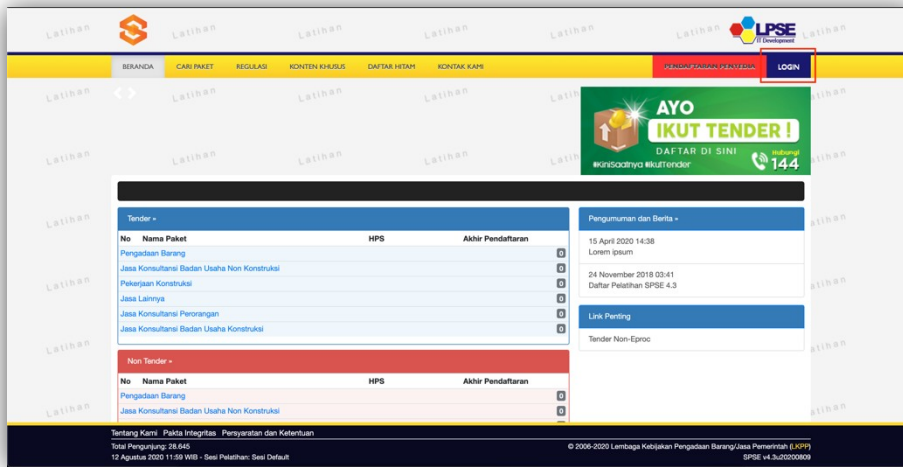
Latihan Latihan Latihan Latihan Latihan Latihan Latihan

LPSE
IT Development

BERANDA | CARI PAKET | REGULASI | KONTEN KHUSUS | DAFTAR HITAM | KONTAK KAMI | PENDAFTARAN PENYEDIA | LOGIN

AYO
IKUT TENDER !
DAFTAR DI SINI
#KiniSaatnya #IkutTender
Hubungi
144

Tender »

| No | Nama Paket | HPS | Akhir Pendaftaran |
|---|---|---|---|
| | Pengadaan Barang | | 0 |
| | Jasa Konsultansi Badan Usaha Non Konstruksi | | 0 |
| | Pekerjaan Konstruksi | | 0 |
| | Jasa Lainnya | | 0 |
| | Jasa Konsultansi Perorangan | | 0 |
| | Jasa Konsultansi Badan Usaha Konstruksi | | 0 |

Non Tender »

| No | Nama Paket | HPS | Akhir Pendaftaran |
|---|---|---|---|
| | Pengadaan Barang | | 0 |
| | Jasa Konsultansi Badan Usaha Non Konstruksi | | 0 |

Pengumuman dan Berita »

15 April 2020 14:38
Lorem ipsum

24 November 2018 03:41
Daftar Pelatihan SPSE 4.3

Link Penting

Tender Non-Eproc

Tentang Kami Pakta Integritas Persyaratan dan Ketentuan
Total Pengunjung: 28.645
12 Agustus 2020 11:59 WIB - Sesi Pelatihan: Sesi Default

© 2006-2020 Lembaga Kebijakan Pengadaan Barang/Jasa Pemerintah (LKPP)
SPSE v4.3u20200809